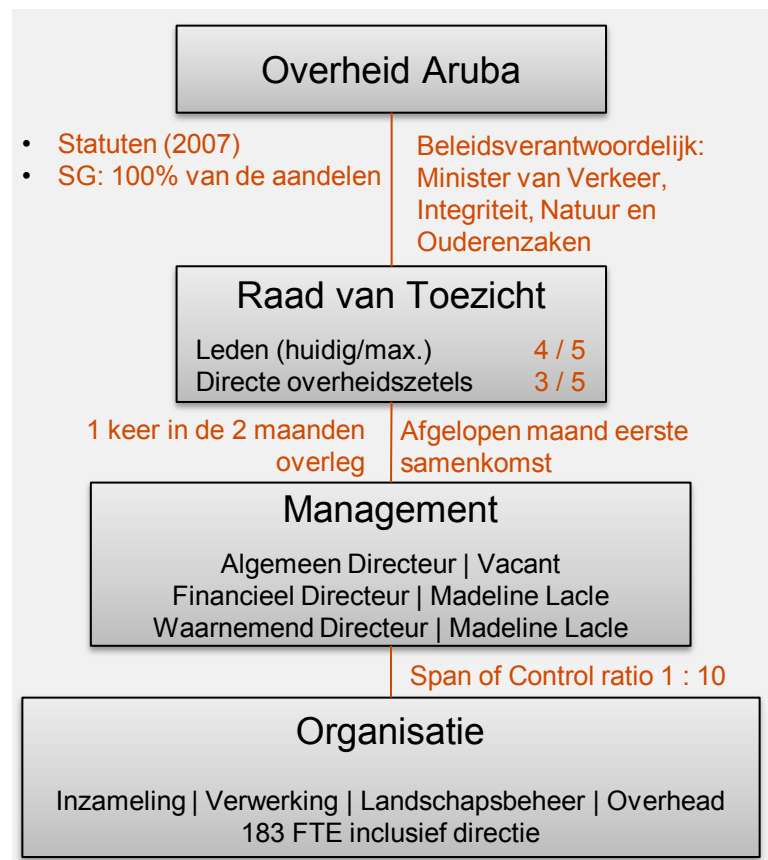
Overheid Aruba

- Statuten (2007)
- SG: 100% van de aandelen

Beleidsverantwoordelijk: Minister van Verkeer, Integriteit, Natuur en Ouderenzaken

Raad van Toezicht

| | |
|---|---|
| Leden (huidig/max.) | 4 / 5 |
| Directe overheidszetels | 3 / 5 |

1 keer in de 2 maanden overleg

Afgelopen maand eerste samenkomst

Management

Algemeen Directeur | Vacant
Financieel Directeur | Madeline Lacle
Waarnemend Directeur | Madeline Lacle

Span of Control ratio 1 : 10

Organisatie

Inzameling | Verwerking | Landschapsbeheer | Overhead
183 FTE inclusief directie